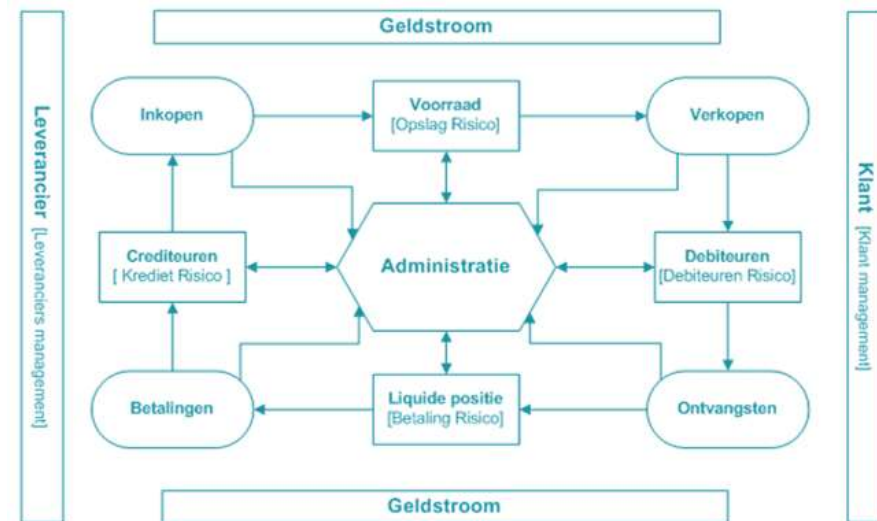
Geldstroom

Leverancier [Leveranciers management]

Inkopen

Voorraad
[Opslag Risico]

Verkopen

Crediteuren
[ Krediet Risico ]

Administratie

Debiteuren
[Debiteuren Risico]

Betalingen

Liquide positie
[Betaling Risico]

Ontvangsten

Klant [Klant management]

Geldstroom